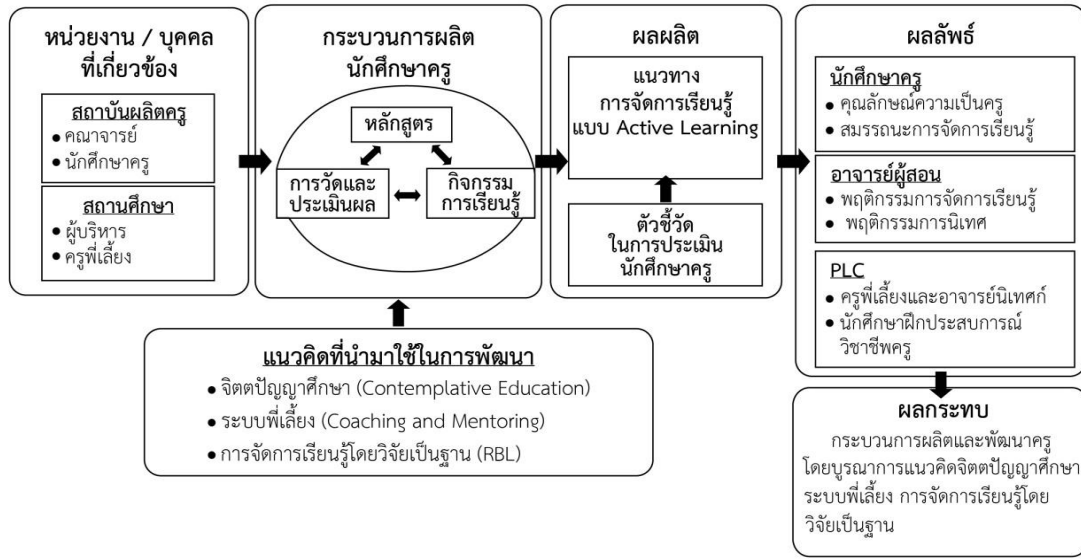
หน่วยงาน / บุคคล ที่เกี่ยวข้อง

สถาบันผลิตครู
• คณาจารย์
• นักศึกษาครู

สถานศึกษา
• ผู้บริหาร
• ครูพี่เลี้ยง

กระบวนการผลิต นักศึกษาครู

หลักสูตร

การวัดและประเมินผล

กิจกรรมการเรียนรู้

ผลผลิต

แนวทาง การจัดการเรียนรู้ แบบ Active Learning

ตัวชี้วัด ในการประเมิน นักศึกษาครู

ผลลัพธ์

นักศึกษาครู
• คุณลักษณ์ความเป็นครู
• สมรรถนะการจัดการเรียนรู้

อาจารย์ผู้สอน
• พฤติกรรมการจัดการเรียนรู้
• พฤติกรรมการนิเทศ

PLC
• ครูพี่เลี้ยงและอาจารย์นิเทศก์
• นักศึกษาฝึกประสบการณ์วิชาชีพครู

แนวคิดที่นำมาใช้ในการพัฒนา
• จิตตปัญญาศึกษา (Contemplative Education)
• ระบบพี่เลี้ยง (Coaching and Mentoring)
• การจัดการเรียนรู้โดยวิจัยเป็นฐาน (RBL)

ผลกระทบ
กระบวนการผลิตและพัฒนาครู โดยบูรณาการแนวคิดจิตตปัญญาศึกษา ระบบพี่เลี้ยง การจัดการเรียนรู้โดยวิจัยเป็นฐาน